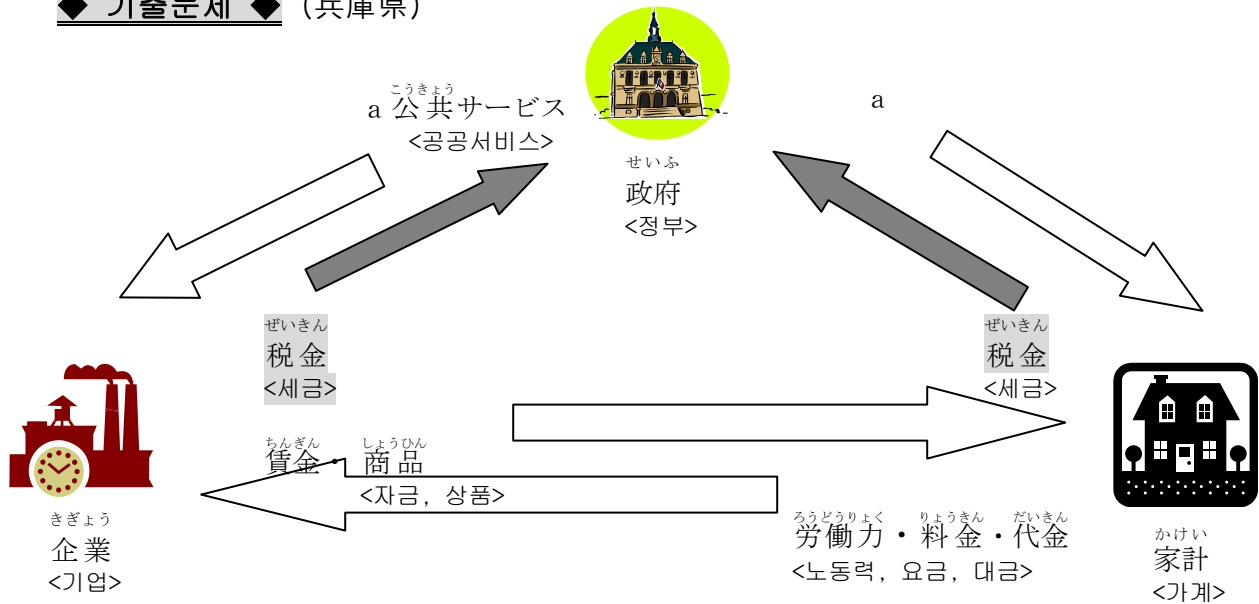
◆ 기출문제 ◆ （兵庫県）

a 公共サービス（こうきょう）
<공공서비스>

政府（せいふ）
<정부>

a

税金（ぜいきん）
<세금>

税金（ぜいきん）
<세금>

賃金（ちんぎん）・商品（しょうひん）
<자금，상품>

企業（きぎょう）
<기업>

労働力（ろうどうりょく）・料金（りょうきん）・代金（だいきん）
<노동력，요금，대금>

家計（かけい）
<가계>